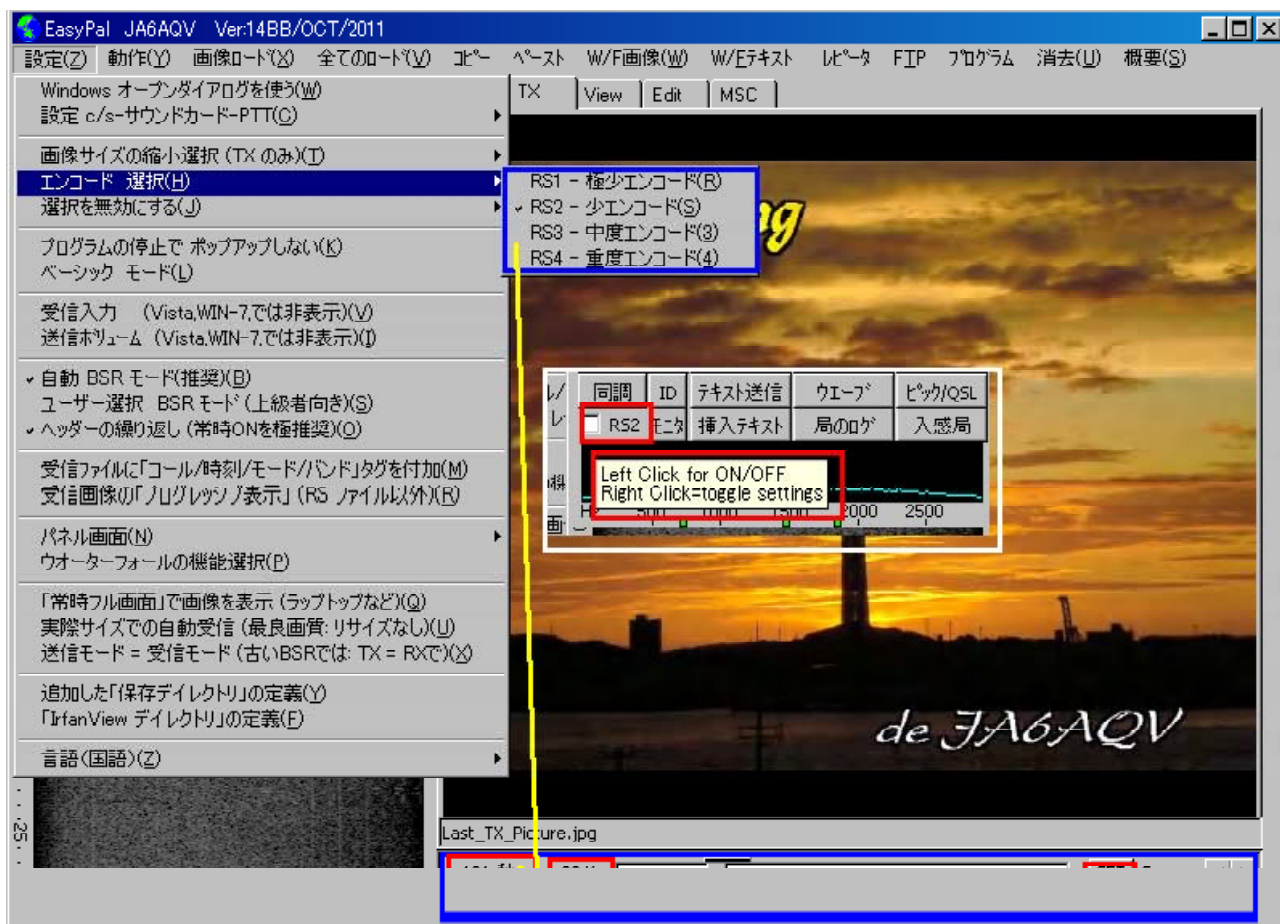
EasyPal JA6AQV Ver:14BB/OCT/2011

設定(Z) 動作(Y) 画像ロード(X) 全てのロード(V) コピー ペースト W/F画像(W) W/Fテキスト レピータ FTP プログラム 消去(U) 概要(S)

Windows オープンダイアログを使う(W)
設定 c/s-サウンドカード-PTT(C)

画像サイズの縮小選択 (TX のみ)(T)
エンコード 選択(H)
選択を無効にする(J)

プログラムの停止で ポップアップしない(K)
ベーシック モード(L)

受信入力 (Vista,WIN-7,では非表示)(V)
送信ボリューム (Vista,WIN-7,では非表示)(I)

✓ 自動 BSR モード(推奨)(B)
ユーザー選択 BSR モード (上級者向き)(S)
✓ ヘッダーの繰り返し (常時ONを極推奨)(O)

受信ファイルに「コール/時刻/モード/バンド」タグを付加(M)
受信画像の「ノログレッシノ表示」 (RS ファイル以外)(R)

パネル画面(N)
ウオーターフォールの機能選択(P)

「常時フル画面」で画像を表示 (ラップトップなど)(Q)
実際サイズでの自動受信 (最良画質: リサイズなし)(U)
送信モード = 受信モード (古いBSRでは: TX = RXで)(X)

追加した「保存ディレクトリ」の定義(Y)
「IrfanView ディレクトリ」の定義(F)

言語(国語)(Z)

TX View Edit MSC

RS1 - 極少エンコード(R)
✓ RS2 - 少エンコード(S)
RS3 - 中度エンコード(3)
RS4 - 重度エンコード(4)

ng

同調 ID テキスト送信 ウエーブ ピック/QSL
RS2 モニタ 挿入テキスト 局のログ 入感局

Left Click for ON/OFF
Right Click=toggle settings

500 1000 1500 2000 2500

de JA6AQV

Last_TX_Picture.jpg

25